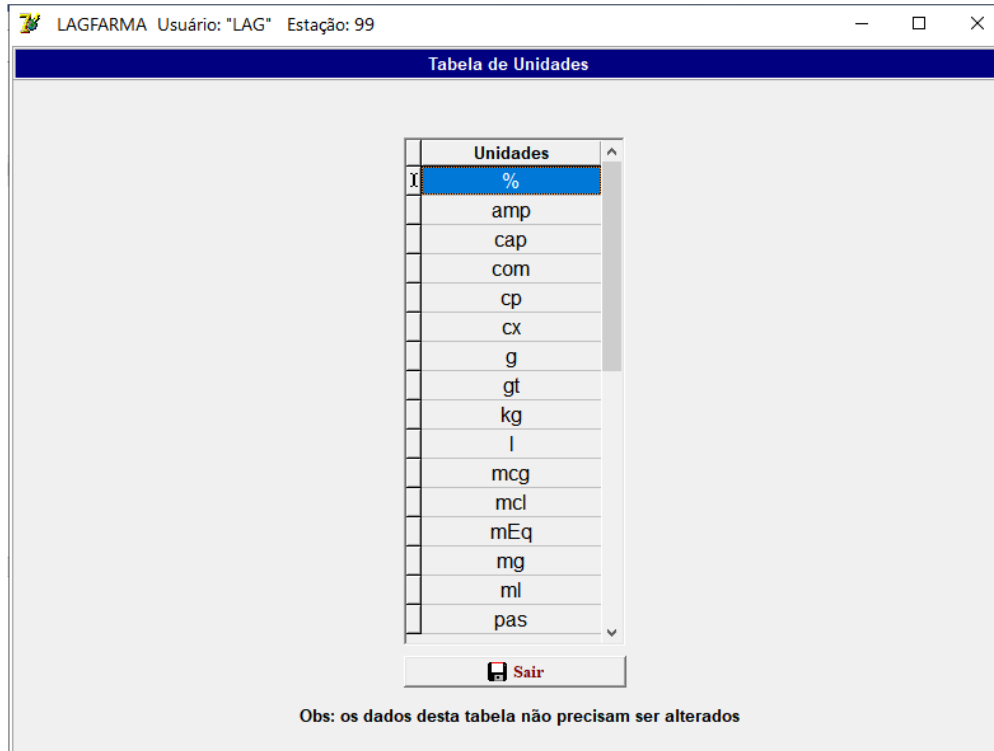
LAGFARMA Usuário: "LAG" Estação: 99

Tabela de Unidades

| Unidades |
|---|
| % |
| amp |
| cap |
| com |
| cp |
| cx |
| g |
| gt |
| kg |
| l |
| mcg |
| mcl |
| mEq |
| mg |
| ml |
| pas |

Sair

Obs: os dados desta tabela não precisam ser alterados